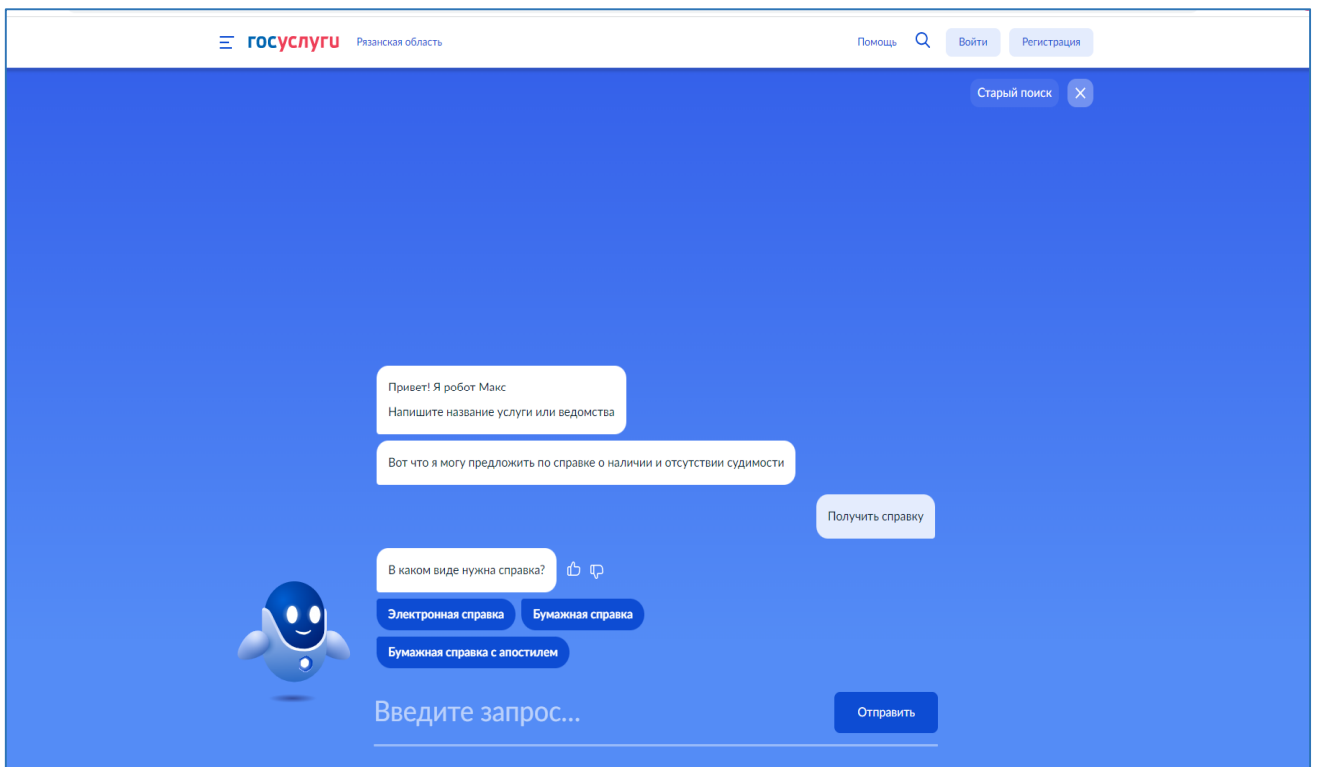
госуслуги Рязанская область

Помощь Войти Регистрация

Старый поиск

Привет! Я робот Макс
Напишите название услуги или ведомства

Вот что я могу предложить по справке о наличии и отсутствии судимости

Получить справку

В каком виде нужна справка?

Электронная справка
Бумажная справка
Бумажная справка с апостилем

Введите запрос...

Отправить